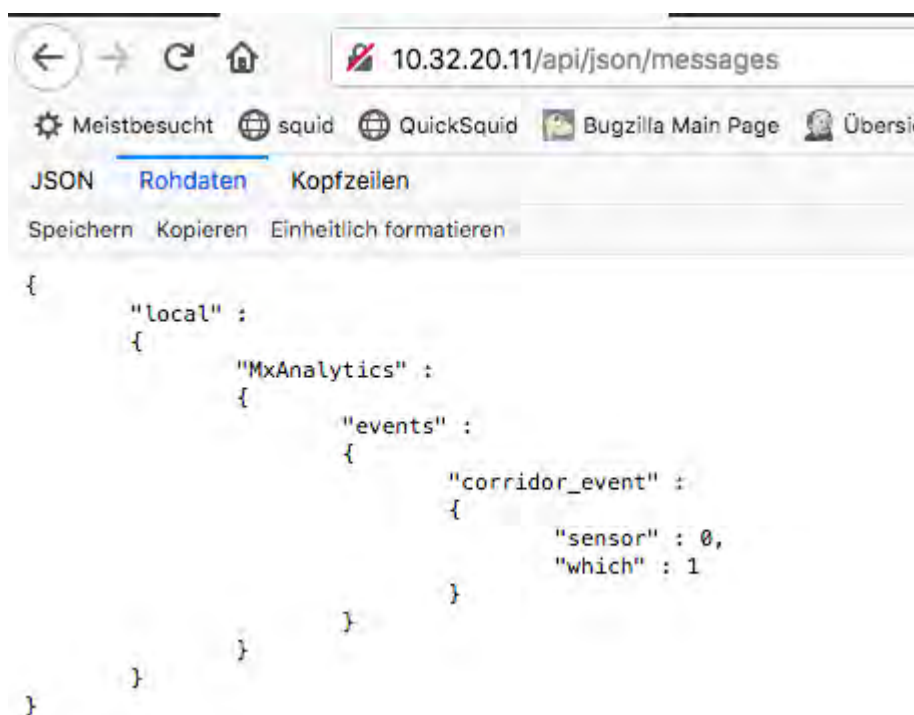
10.32.20.11/api/json/messages

Meistbesucht squid QuickSquid Bugzilla Main Page Übersi

JSON Rohdaten Kopfzeilen

Speichern Kopieren Einheitlich formatieren

{
"local" :
{
"MxAnalytics" :
{
"events" :
{
"corridor_event" :
{
"sensor" : 0,
"which" : 1
}
}
}
}
}